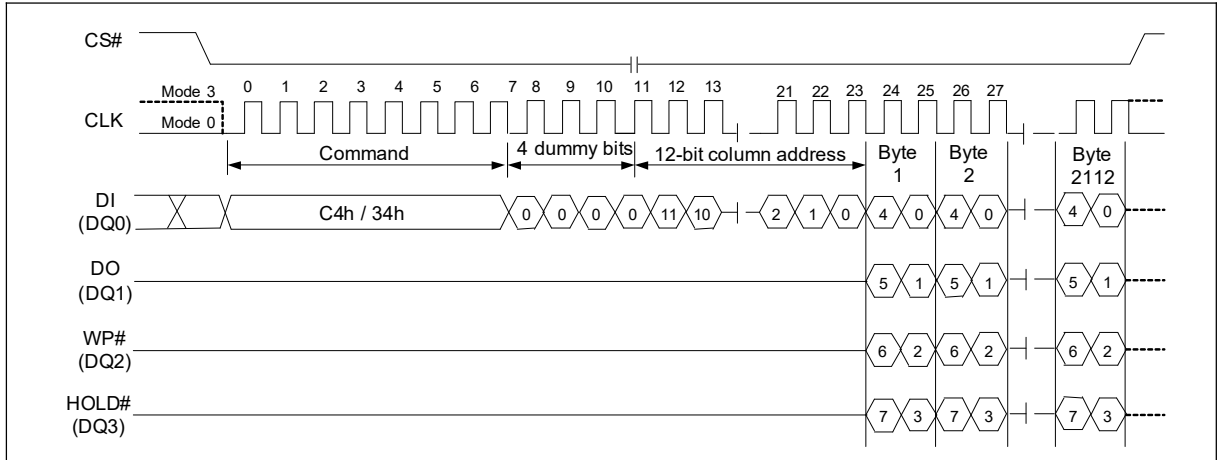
CS#

Mode 3
Mode 0
CLK

0 1 2 3 4 5 6 7 8 9 10 11 12 13 21 22 23 24 25 26 27

Command

4 dummy bits

12-bit column address

Byte 1

Byte 2

Byte 2112

DI
(DQ0)

C4h / 34h

0 0 0 0 11 10 2 1 0 4 0 4 0 4 0

DO
(DQ1)

5 1 5 1 5 1

WP#
(DQ2)

6 2 6 2 6 2

HOLD#
(DQ3)

7 3 7 3 7 3